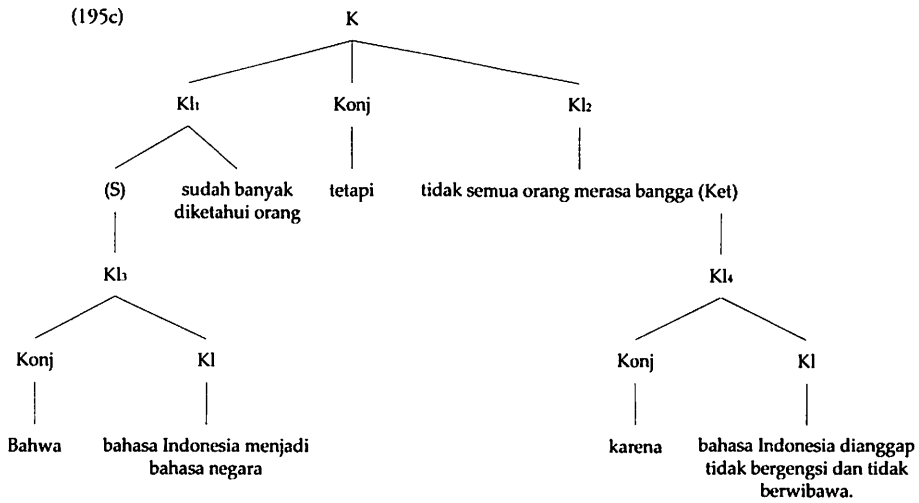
(195c)

K

$Kl_1$ Konj $Kl_2$

(S) sudah banyak diketahui orang

tetapi

tidak semua orang merasa bangga (Ket)

$Kl_3$

$Kl_4$

Konj Kl

Konj Kl

Bahwa

bahasa Indonesia menjadi bahasa negara

karena

bahasa Indonesia dianggap tidak bergengsi dan tidak berwibawa.